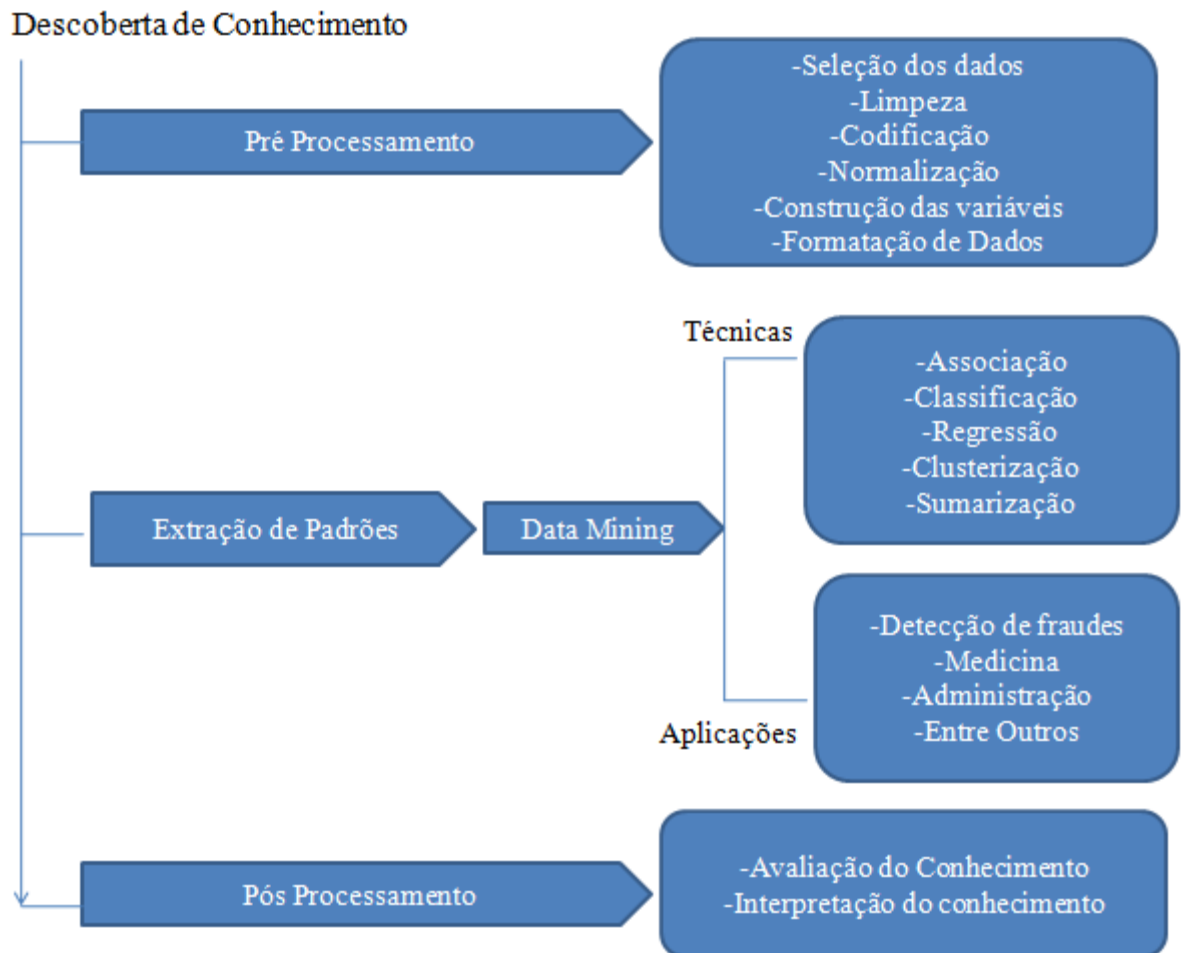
Descoberta de Conhecimento

Pré Processamento

-Seleção dos dados
-Limpeza
-Codificação
-Normalização
-Construção das variáveis
-Formatação de Dados

Extração de Padrões

Data Mining

Técnicas

-Associação
-Classificação
-Regressão
-Clusterização
-Sumarização

Aplicações

-Detecção de fraudes
-Medicina
-Administração
-Entre Outros

Pós Processamento

-Avaliação do Conhecimento
-Interpretação do conhecimento